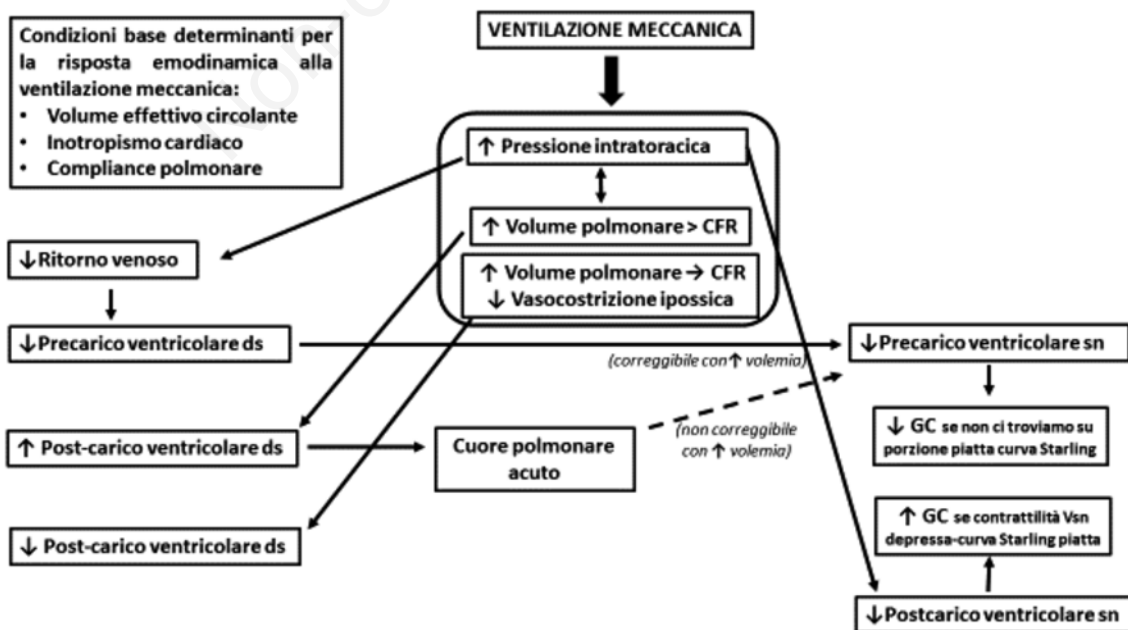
Condizioni base determinanti per la risposta emodinamica alla ventilazione meccanica:
• Volume effettivo circolante
• Inotropismo cardiaco
• Compliance polmonare

VENTILAZIONE MECCANICA

↑ Pressione intratoracica

↑ Volume polmonare > CFR

↑ Volume polmonare → CFR
↓ Vasocostrizione ipossica

↓ Ritorno venoso

↓ Precarico ventricolare ds

↓ Precarico ventricolare sn

(correggibile con ↑ volemia)

↓ GC se non ci troviamo su porzione piatta curva Starling

↑ Post-carico ventricolare ds

Cuore polmonare acuto

(non correggibile con ↑ volemia)

↑ GC se contrattilità Vsn depressa-curva Starling piatta

↓ Post-carico ventricolare ds

↓ Postcarico ventricolare sn